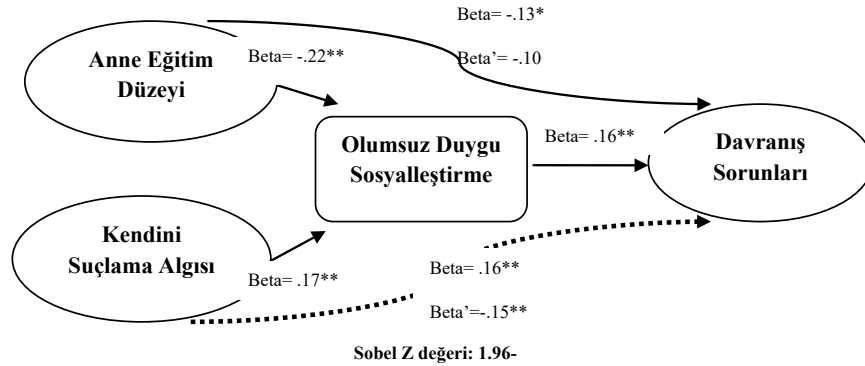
Beta= -.13*

Anne Eğitim Düzeyi

Beta= -.22**

Beta'= -.10

Olumsuz Duygu Sosyalleştirme

Beta= .16**

Davranış Sorunları

Kendini Suçlama Algısı

Beta= .17**

Beta= .16**

Beta'=-.15**

Sobel Z değeri: 1.96-